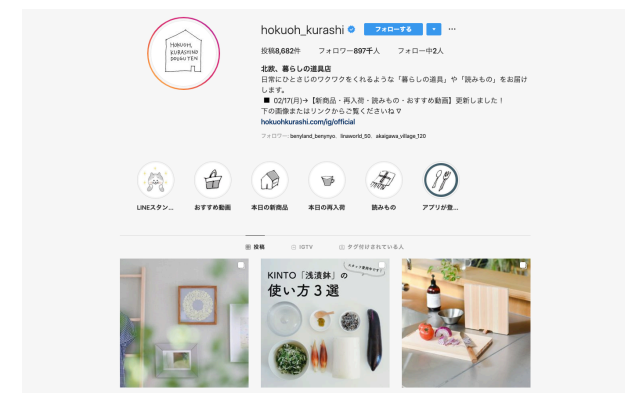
HOKUOH KURASHINO DOUGUTEN

hokuoh_kurashi フォローする ▾ ···

投稿8,682件 フォロワー897千人 フォロー中2人

北欧、暮らしの道具店
日常にひとさじのワクワクをくれるような「暮らしの道具」や「読みもの」をお届けします。
■ 02/17(月)→【新商品・再入荷・読みもの・おすすめ動画】更新しました！
下の画像またはリンクからご覧くださいね▽
hokuohkurashi.com/ig/official

フォロワー: benyland_benyinyo、linaworld_50、akaigawa_village_120

LINEスタン... おすすめ動画 本日の新商品 本日の再入荷 読みもの アプリが登...

投稿 IGTV タグ付けされている人

KINTO「浅漬鉢」の 使い方３選